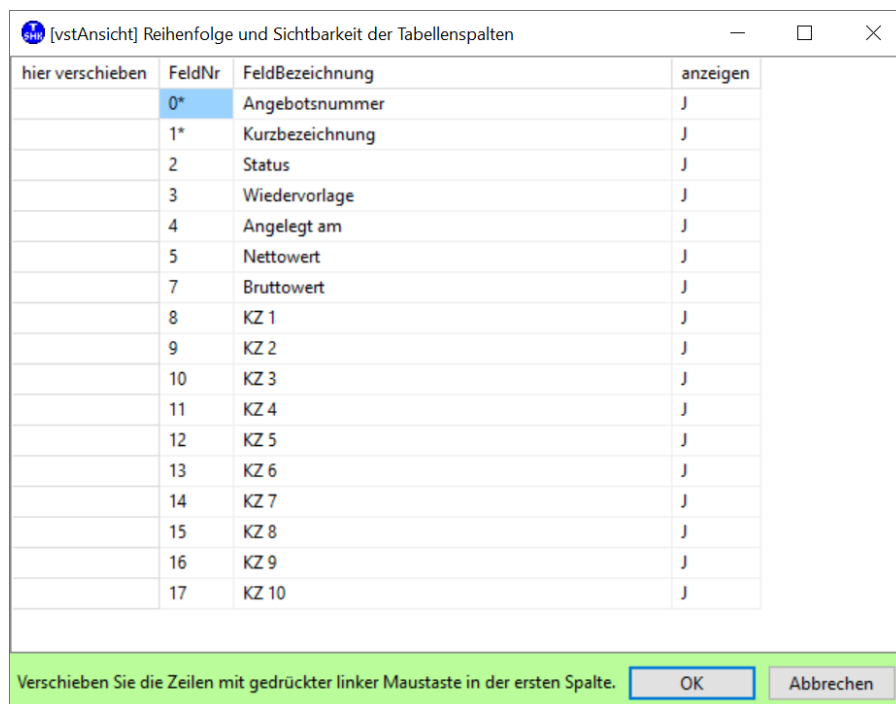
[vstAnsicht] Reihenfolge und Sichtbarkeit der Tabellenspalten

| hier verschieben | FeldNr | FeldBezeichnung | anzeigen |
|---|---|---|---|
| | 0* | Angebotsnummer | J |
| | 1* | Kurzbezeichnung | J |
| | 2 | Status | J |
| | 3 | Wiedervorlage | J |
| | 4 | Angelegt am | J |
| | 5 | Nettowert | J |
| | 7 | Bruttowert | J |
| | 8 | KZ 1 | J |
| | 9 | KZ 2 | J |
| | 10 | KZ 3 | J |
| | 11 | KZ 4 | J |
| | 12 | KZ 5 | J |
| | 13 | KZ 6 | J |
| | 14 | KZ 7 | J |
| | 15 | KZ 8 | J |
| | 16 | KZ 9 | J |
| | 17 | KZ 10 | J |

Verschieben Sie die Zeilen mit gedrückter linker Maustaste in der ersten Spalte.

OK

Abbrechen